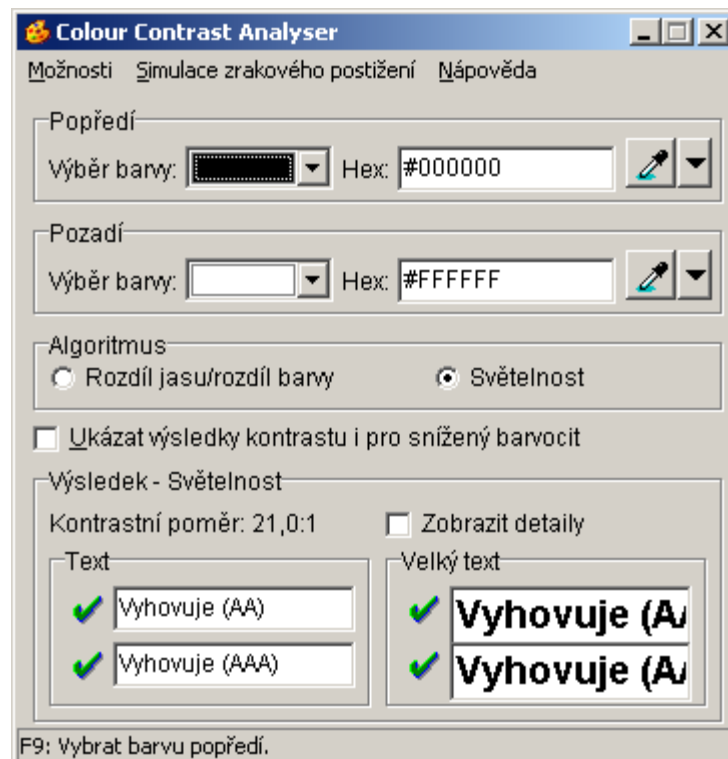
Colour Contrast Analyser

Možnosti Simulace zrakového postižení Nápověda

Popředí
Výběr barvy: Hex: #000000

Pozadí
Výběr barvy: Hex: #FFFFFF

Algoritmus
Rozdíl jasu/rozdíl barvy Světelnost

Ukázat výsledky kontrastu i pro snížený barvocit

Výsledek - Světelnost
Kontrastní poměr: 21,0:1 Zobrazit detaily

Text
Vyhovuje (AA)
Vyhovuje (AAA)

Velký text
Vyhovuje (A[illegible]
Vyhovuje (A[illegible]

F9: Vybrat barvu popředí.